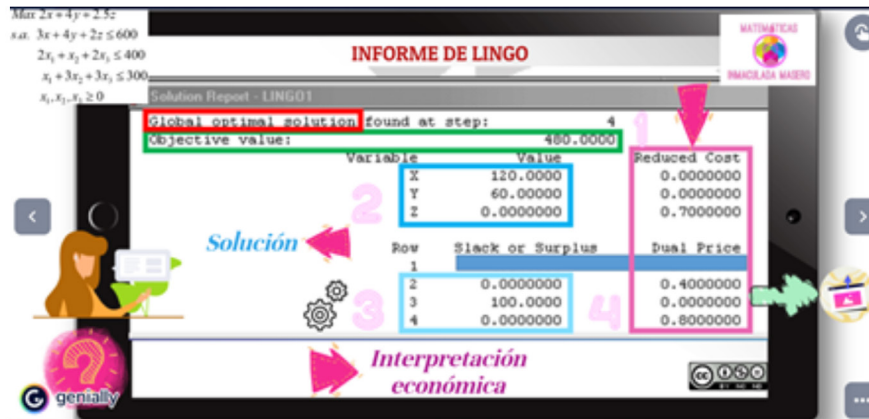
Max $2x+4y+2.5z$
s.a. $3x+4y+2z\leq 600$
$2x_1+x_2+2x_3\leq 400$
$x_1+3x_2+3x_3\leq 300$
$x_1,x_2,x_3\geq 0$

INFORME DE LINGO

MATEMÁTICAS
INMACULADA MASERO

Solution Report - LINGO1

Global optimal solution found at step: 4
Objective value: 480.0000

1

| Variable | Value | Reduced Cost |
|---|---|---|
| X | 120.0000 | 0.0000000 |
| Y | 60.00000 | 0.0000000 |
| Z | 0.0000000 | 0.7000000 |

2

Solución

| Row | Slack or Surplus | Dual Price |
|---|---|---|
| 1 | | |
| 2 | 0.0000000 | 0.4000000 |
| 3 | 100.0000 | 0.0000000 |
| 4 | 0.0000000 | 0.8000000 |

3

4

Interpretación económica

genially